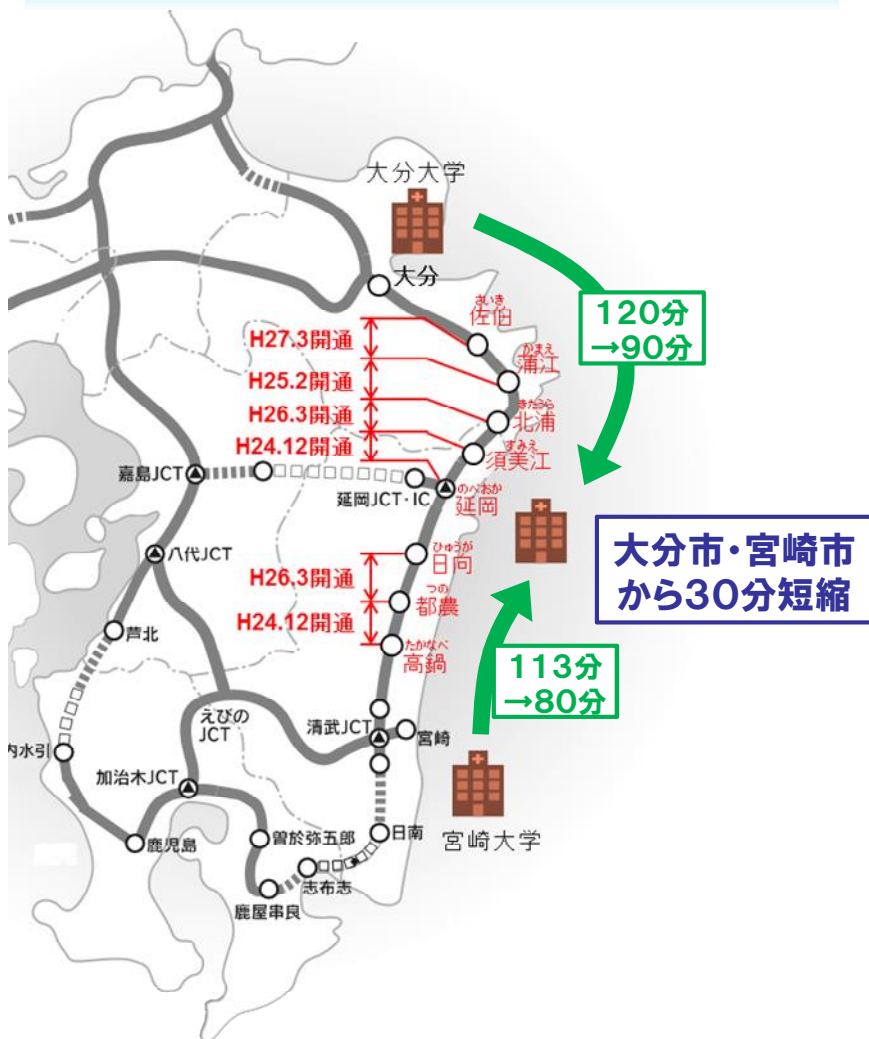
大分大学

大分

さいき
佐伯

かまえ
蒲江

きたうら
北浦

すみえ
須美江

H27.3開通
H25.2開通
H26.3開通
H24.12開通

120分
→90分

嘉島JCT

延岡JCT・IC

のべおか
延岡

八代JCT

大分市・宮崎市
から30分短縮

ひゅうが
日向

つの
都農

たかなべ
高鍋

H26.3開通
H24.12開通

芦北

113分
→80分

えびの
JCT

清武JCT

宮崎

内水引

加治木JCT

日南

宮崎大学

鹿児島

曽於弥五郎

志布志

鹿屋串良